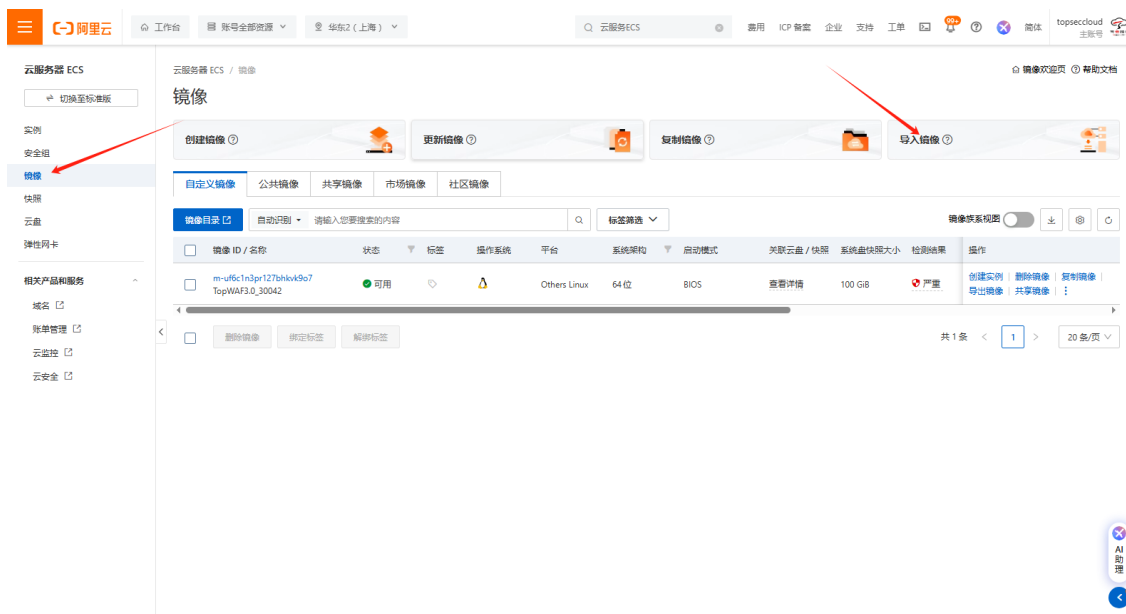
[-] 阿里云 工作台 账号全部资源 华东2（上海） 云服务ECS 费用 ICP 备案 企业 支持 工单 99+ 简体 topseccloud 主账号

云服务器 ECS
切换至标准版
实例
安全组
镜像
快照
云盘
弹性网卡
相关产品和服务
域名
账单管理
云监控
云安全

云服务器 ECS / 镜像
镜像
镜像欢迎页 帮助文档

创建镜像 ⓘ 更新镜像 ⓘ 复制镜像 ⓘ 导入镜像 ⓘ

自定义镜像 公共镜像 共享镜像 市场镜像 社区镜像

镜像目录 自动识别 请输入您要搜索的内容 标签筛选 镜像族系视图

| 镜像 ID / 名称 | 状态 | 标签 | 操作系统 | 平台 | 系统架构 | 启动模式 | 关联云盘 / 快照 | 系统盘快照大小 | 检测结果 | 操作 |
|---|---|---|---|---|---|---|---|---|---|---|
| m-uf6c1n3pr127bhkvk9o7 TopWAF3.0_30042 | 可用 | | | Others Linux | 64 位 | BIOS | 查看详情 | 100 GiB | 严重 | 创建实例 删除镜像 复制镜像 导出镜像 共享镜像 |

删除镜像 绑定标签 解绑标签
共 1 条 1 20 条/页

AI 助理